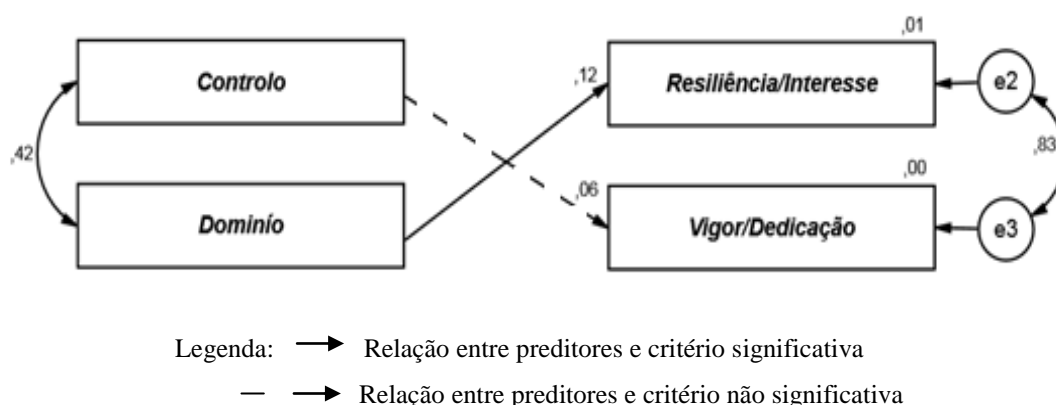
,01

Controlo

,12

Resiliência/Interesse

e2

,42

,83

,00

,06

Dominío

Vigor/Dedicação

e3

Legenda: Relação entre preditores e critério significativa

Relação entre preditores e critério não significativa